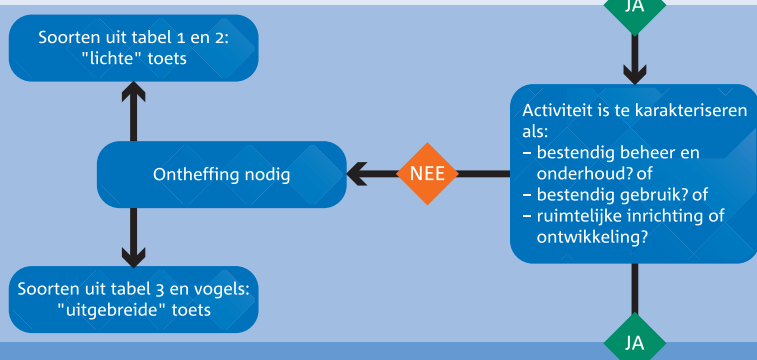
JA

Soorten uit tabel 1 en 2: "lichte" toets

Activiteit is te karakteriseren als:
– bestendig beheer en onderhoud? of
– bestendig gebruik? of
– ruimtelijke inrichting of ontwikkeling?

NEE

Ontheffing nodig

Soorten uit tabel 3 en vogels: "uitgebreide" toets

JA